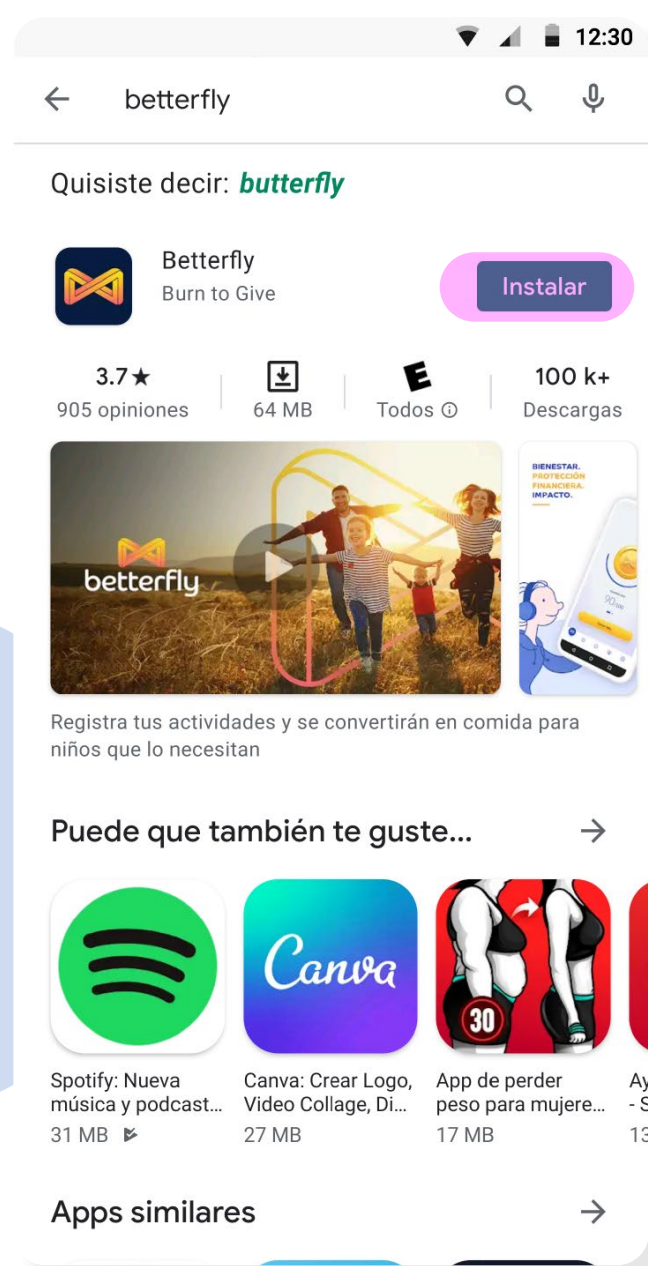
12:30

betterfly

Quisiste decir: butterfly

Betterfly
Burn to Give

Instalar

3.7★
905 opiniones

64 MB

E
Todos ⓘ

100 k+
Descargas

betterfly

BIENESTAR. PROTECCIÓN FINANCIERA. IMPACTO.

Registra tus actividades y se convertirán en comida para niños que lo necesitan

Puede que también te guste...

Spotify: Nueva música y podcast...
31 MB

Canva
Canva: Crear Logo, Video Collage, Di...
27 MB

30
App de perder peso para mujere...
17 MB

Ay
- S
13

Apps similares